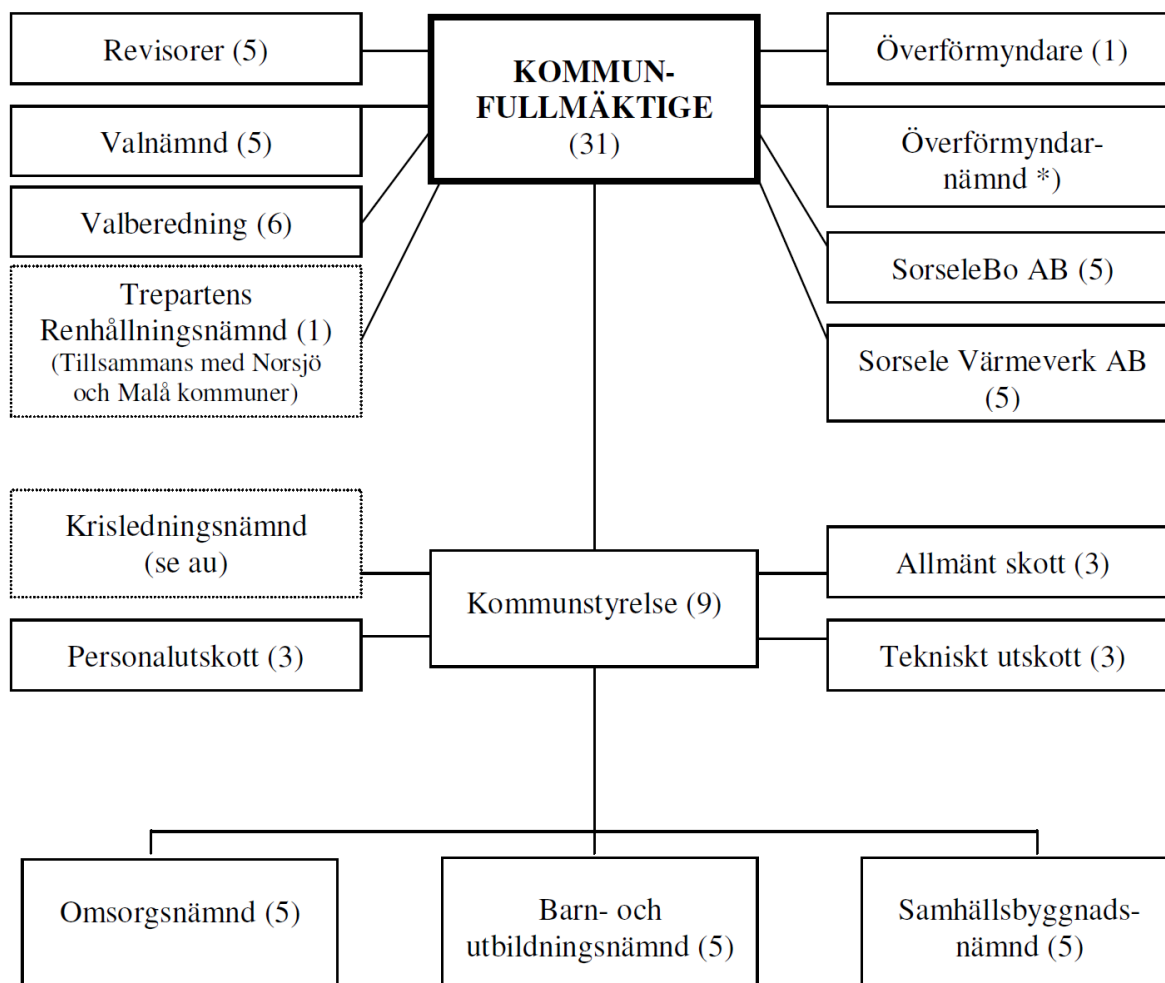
Revisorer (5)

KOMMUNFULLMÄKTIGE
(31)

Överförmyndare (1)

Valnämnd (5)

Överförmyndarnämnd *)

Valberedning (6)

SorseleBo AB (5)

Trepartens Renhållningsnämnd (1)
(Tillsammans med Norsjö och Malå kommuner)

Sorsele Värmeverk AB (5)

Krisledningsnämnd (se au)

Allmänt skott (3)

Kommunstyrelse (9)

Personalutskott (3)

Tekniskt utskott (3)

Omsorgsnämnd (5)

Barn- och utbildningsnämnd (5)

Samhällsbyggnadsnämnd (5)